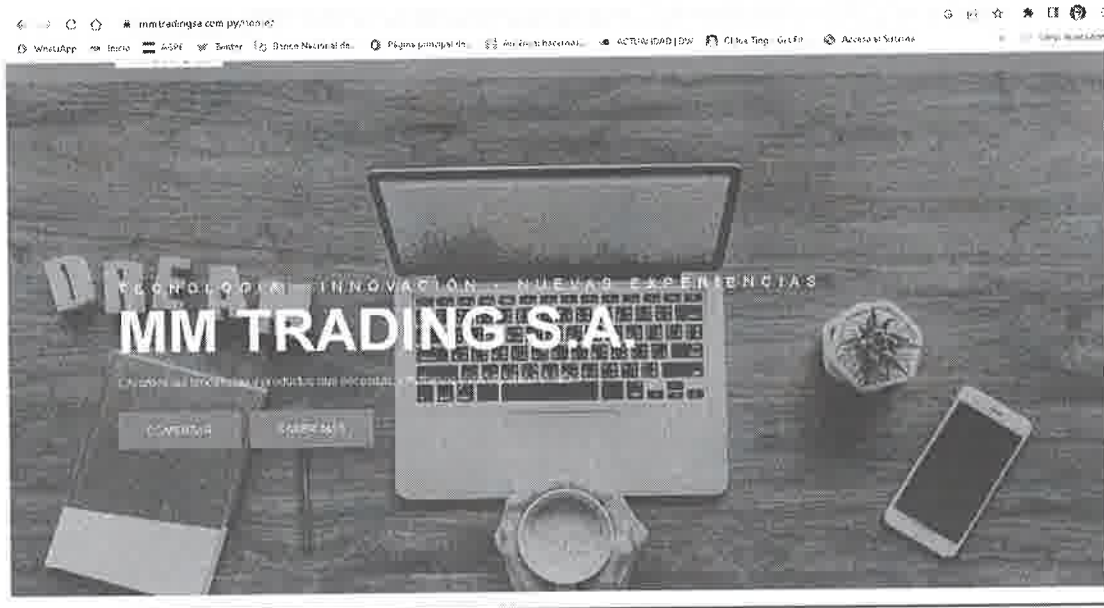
mmtradingsa.com.py/inicio/

WhatsApp Inicio ASPE Twitter Banco Nacional de... Página principal de... ACTIVIDAD | DW Cliente Tigo - Get Fit Acceso al Sistema

TECNOLOGÍA · INNOVACIÓN · NUEVAS EXPERIENCIAS

MM TRADING S.A.

Ofrecemos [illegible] productos que necesitas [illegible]

CONTACTAR

SABER MÁS